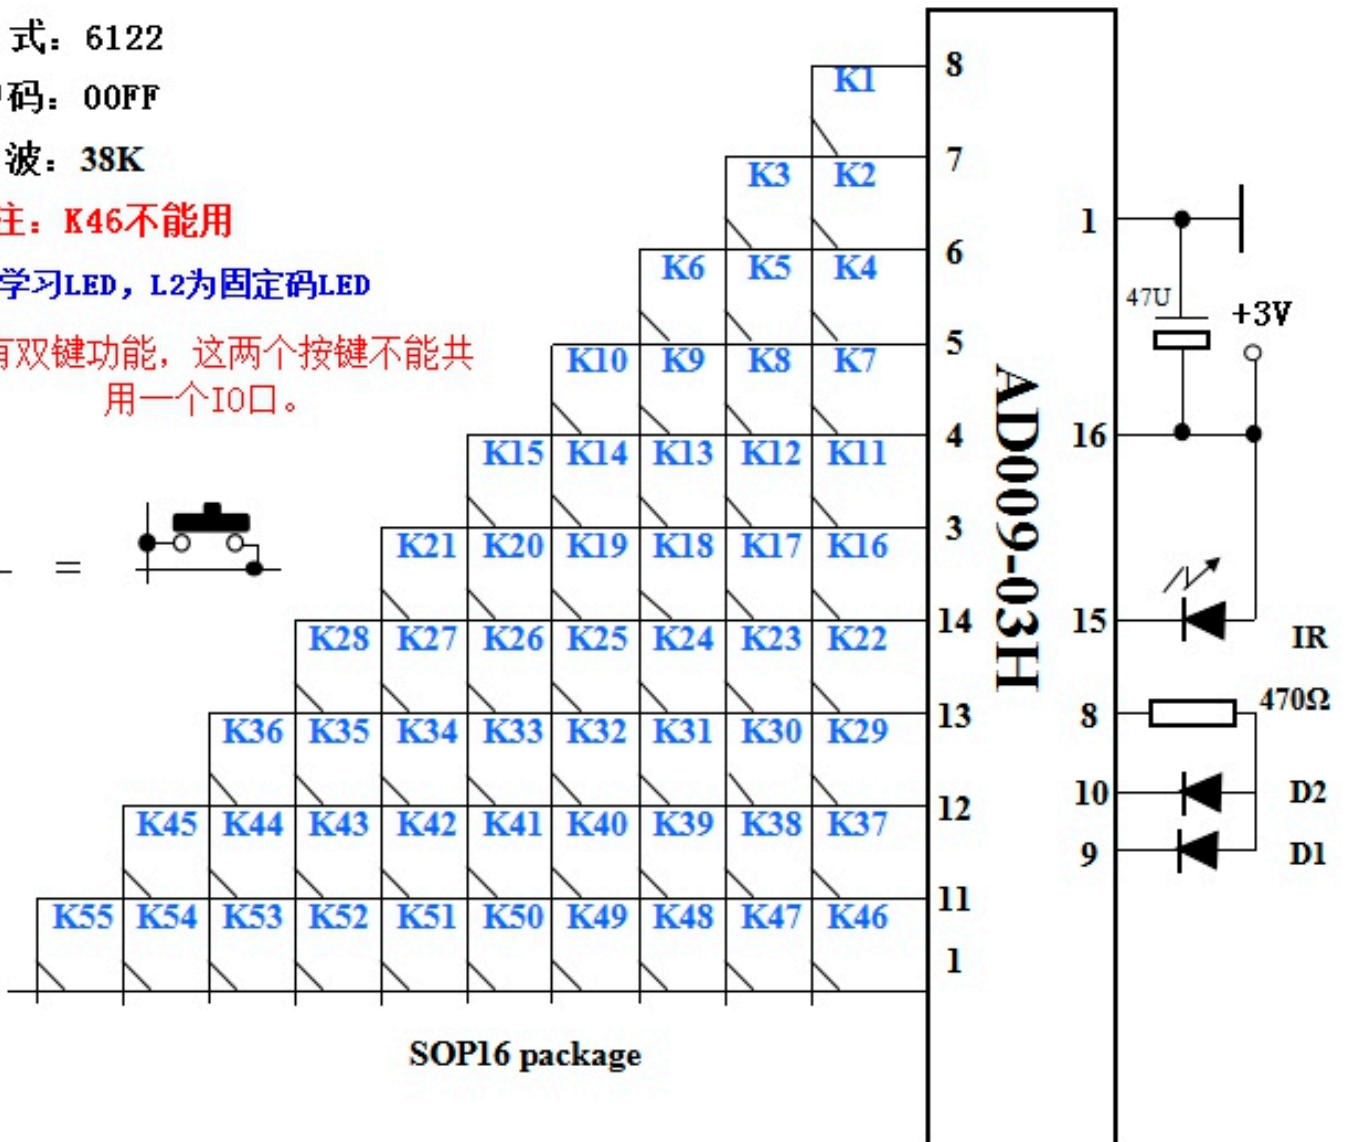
式：6122
码：00FF
波：38K
注：K46不能用
学习LED，L2为固定码LED
有双键功能，这两个按键不能共用一个IO口。

K1
K3 K2
K6 K5 K4
K10 K9 K8 K7
K15 K14 K13 K12 K11
K21 K20 K19 K18 K17 K16
K28 K27 K26 K25 K24 K23 K22
K36 K35 K34 K33 K32 K31 K30 K29
K45 K44 K43 K42 K41 K40 K39 K38 K37
K55 K54 K53 K52 K51 K50 K49 K48 K47 K46

8
7
6
5
4
3
14
13
12
11
1

AD009-03H

1
16
15
8
10
9

47U
+3V
IR
470Ω
D2
D1

SOP16 package